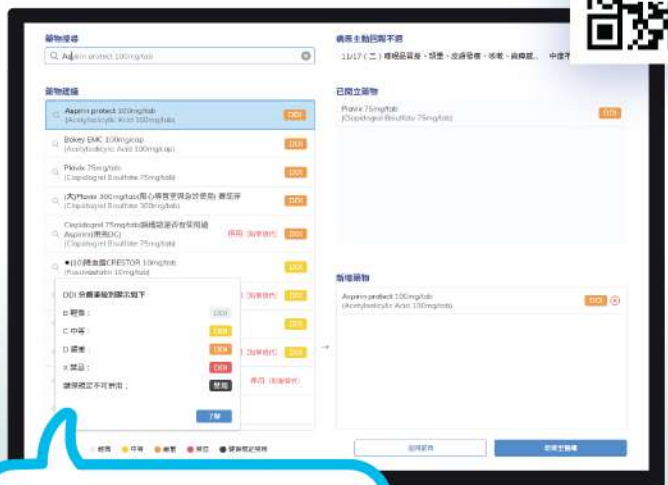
藥物搜尋

Aspirin protect 100mg/tab

藥物建議

Aspirin protect 100mg/tab
(Acetylsalicylic Acid 100mg/tab) DDI

Bokey EMC 100mg/cap
(Acetylsalicylic Acid 100mg/cap) DDI

Plavix 75mg/tab
(Clopidogrel Bisulfate 75mg/tab) DDI

(大)Plavix 300mg/tab(限心導管室開急診使用) 需並存
(Clopidogrel Bisulfate 300mg/tab) DDI

Clopidogrel 75mg/tab[與成藥混合使用]
Aspirin[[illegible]]
(Clopidogrel Bisulfate 75mg/tab) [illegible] DDI

●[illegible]CRESTOR 10mg/tab
(Rosuvastatin 10mg/tab) DDI

DDI 分級等級對顏色如下

B 輕微： DDI
C 中等： DDI
D 嚴重： DDI
X 禁忌： DDI
健保規定不可併用： 禁用

了解

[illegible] DDI
DDI
DDI
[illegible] DDI

● 輕微 ● 中等 ● 嚴重 ● 禁忌 ● 健保規定禁用

病患主訴/困擾不適

11/17（二）咳嗽及頭暈、頭疼、皮膚發癢、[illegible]、食慾差... 中度不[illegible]

已開立藥物

Plavix 75mg/tab
(Clopidogrel Bisulfate 75mg/tab) DDI

新增藥物

Aspirin protect 100mg/tab
(Acetylsalicylic Acid 100mg/tab) DDI

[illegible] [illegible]